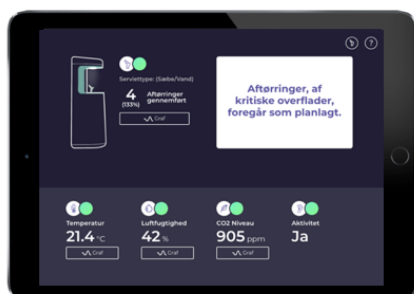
Servicetype: (Sæbe/Vand)

4 (133%) Aftørringer gennemført

Graf

Aftørringer, af kritiske overflader, foregår som planlagt.

Temperatur
21.4 °C
Graf

Luftfugtighed
42 %
Graf

CO2 Niveau
905 ppm
Graf

Aktivitet
Ja